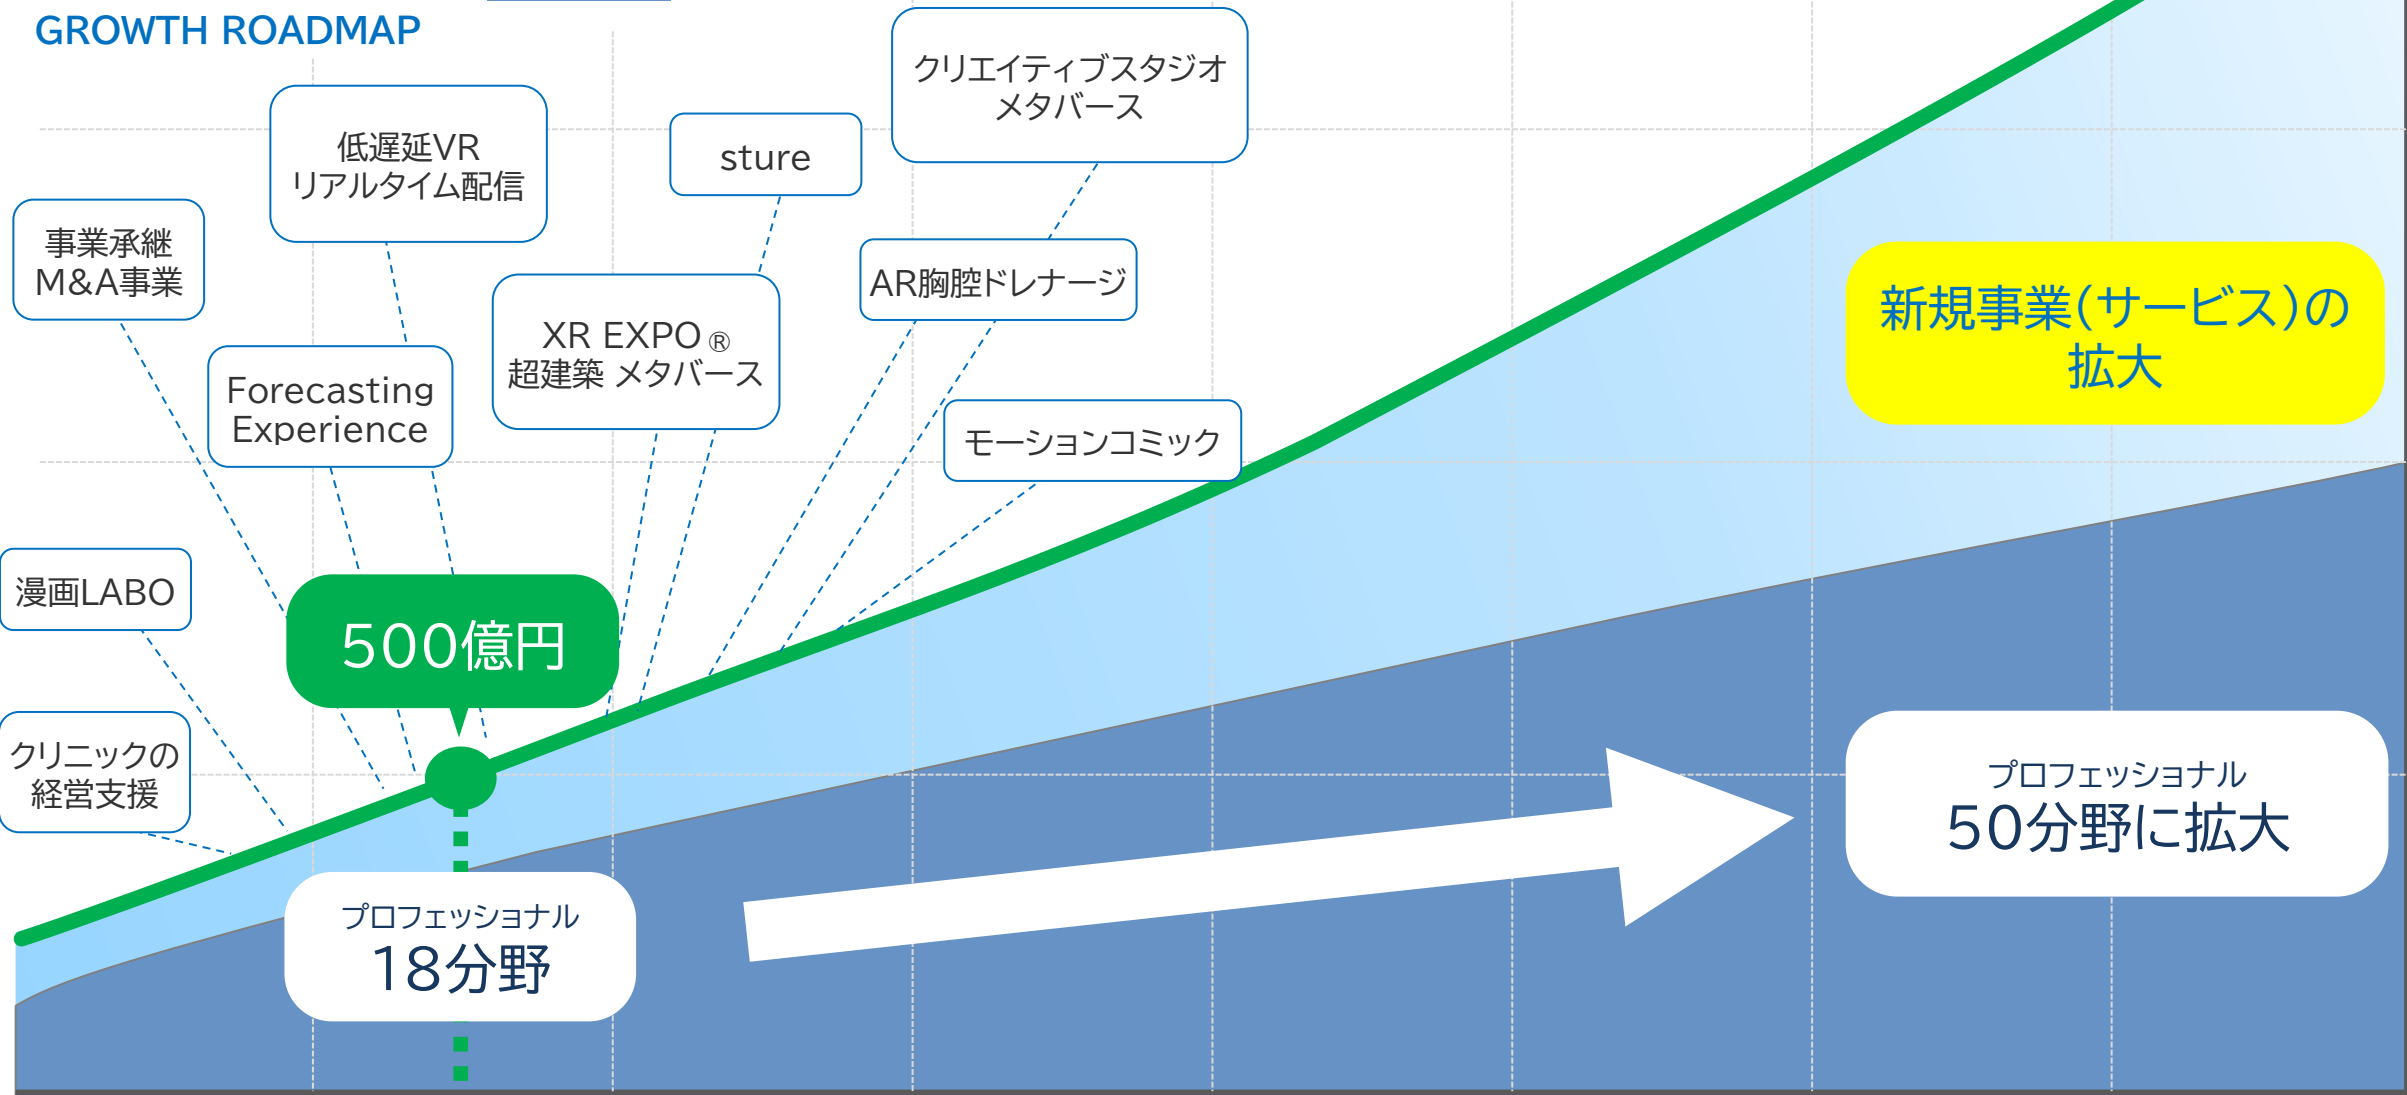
GROWTH ROADMAP

クリエイティブスタジオ
メタバース

低遅延VR
リアルタイム配信

sture

事業承継
M&A事業

AR胸腔ドレナージ

XR EXPO®
超建築 メタバース

Forecasting
Experience

新規事業(サービス)の
拡大

モーションコミック

漫画LABO

500億円

クリニックの
経営支援

プロフェッショナル
50分野に拡大

プロフェッショナル
18分野